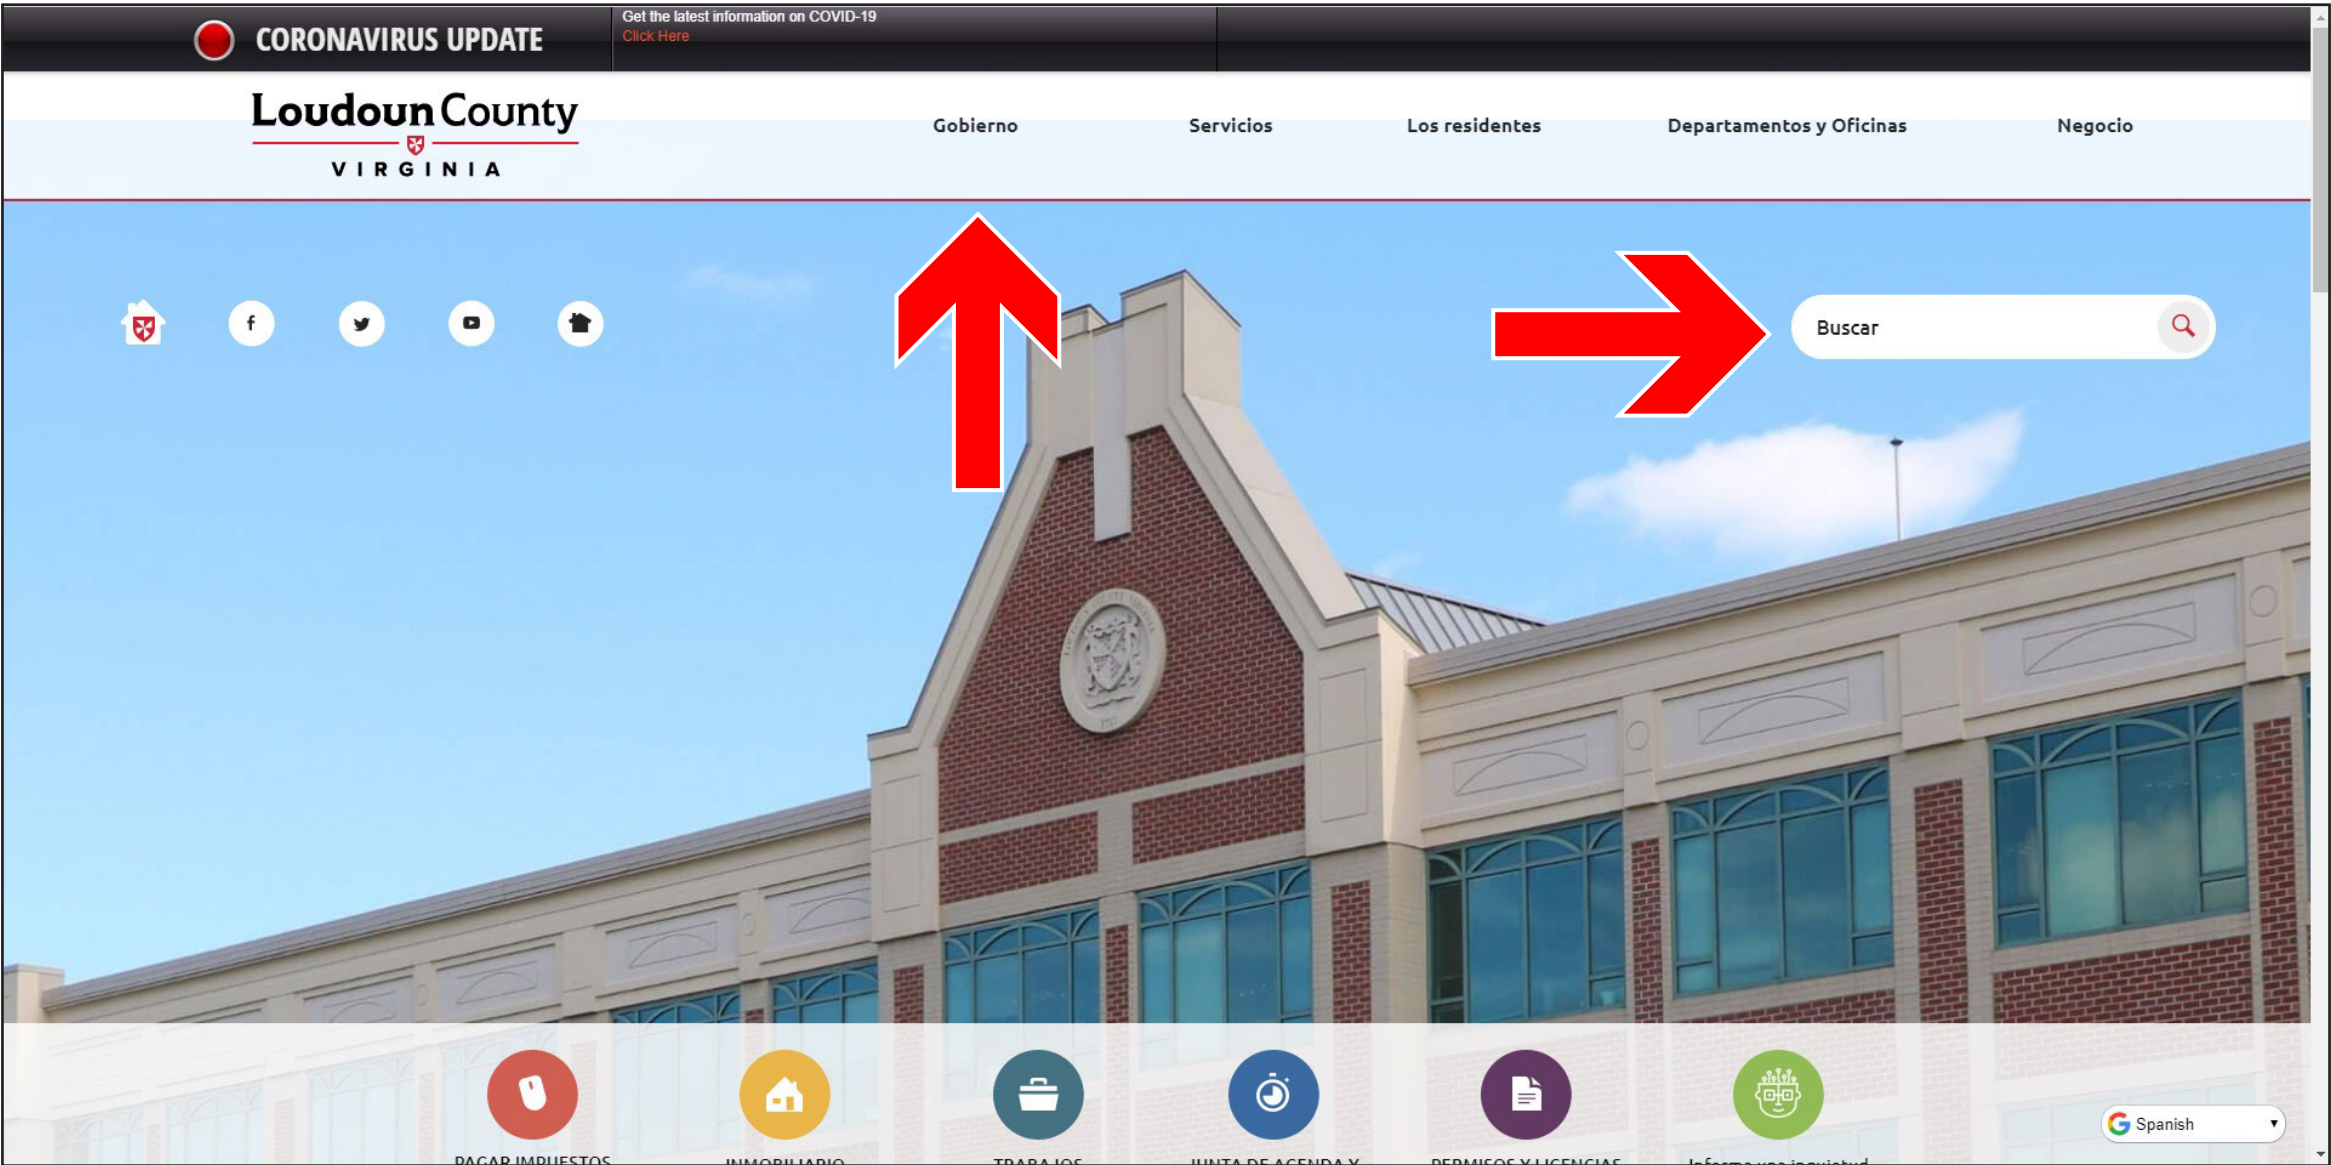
CORONAVIRUS UPDATE

Get the latest information on COVID-19
Click Here

Loudoun County
VIRGINIA

Gobierno

Servicios

Los residentes

Departamentos y Oficinas

Negocio

Buscar

PAGAR IMPUESTOS

INMOBILIARIO

TRABAJOS

JUNTA DE AGENDA Y

PERMISOS Y LICENCIAS

Informe una inquietud

Spanish